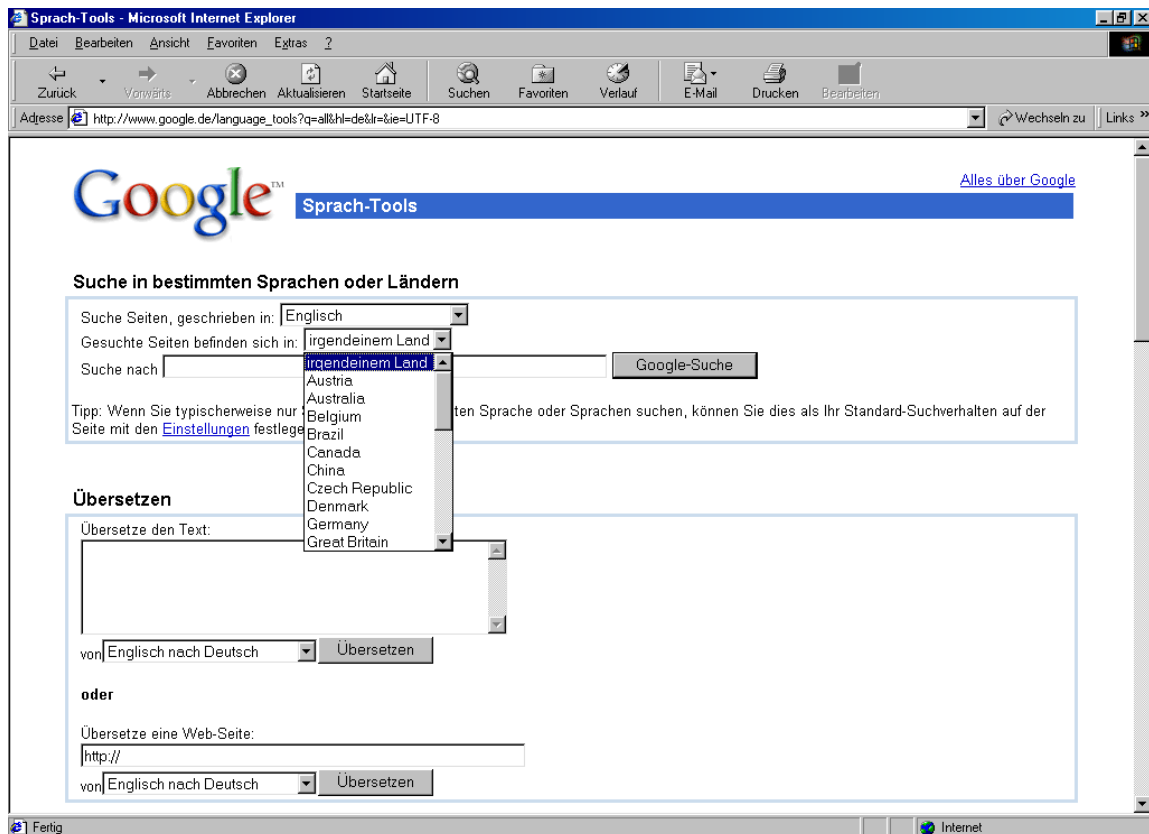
Sprach-Tools - Microsoft Internet Explorer

Datei Bearbeiten Ansicht Favoriten Extras ?

Zurück Vorwärts Abbrechen Aktualisieren Startseite Suchen Favoriten Verlauf E-Mail Drucken Bearbeiten

Adresse http://www.google.de/language_tools?q=all&hl=de&lr=&ie=UTF-8 Wechseln zu Links »

Google™

Alles über Google

Sprach-Tools

Suche in bestimmten Sprachen oder Ländern

Suche Seiten, geschrieben in: Englisch

Gesuchte Seiten befinden sich in: irgendeinem Land

Suche nach

Google-Suche

irgendeinem Land
Austria
Australia
Belgium
Brazil
Canada
China
Czech Republic
Denmark
Germany
Great Britain

Tipp: Wenn Sie typischerweise nur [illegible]ten Sprache oder Sprachen suchen, können Sie dies als Ihr Standard-Suchverhalten auf der Seite mit den Einstellungen festlege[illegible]

Übersetzen

Übersetze den Text:

von Englisch nach Deutsch Übersetzen

oder

Übersetze eine Web-Seite:

http://

von Englisch nach Deutsch Übersetzen

Fertig

Internet